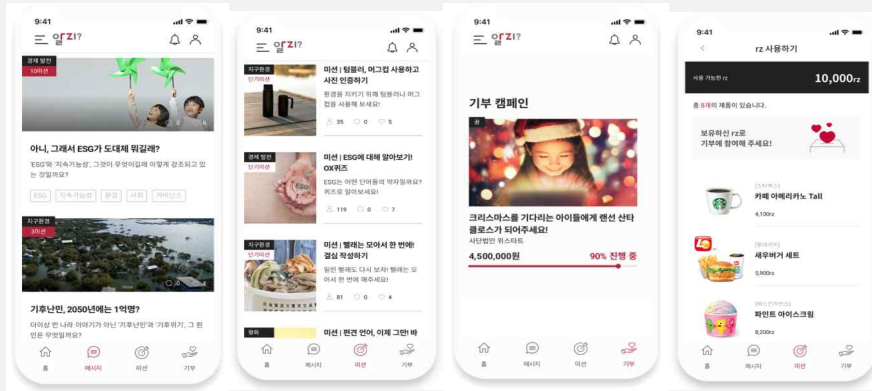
9:41

알Zi?

경제 발전
10미션

아니, 그래서 ESG가 도대체 뭐길래?

'ESG'와 '지속가능성', 그것이 무엇이길래 이렇게 강조되고 있는 것일까요?

ESG 지속가능성 환경 사회 거버넌스

지구환경
3미션

기후난민, 2050년에는 1억명?

더이상 먼 나라 이야기가 아닌 '기후난민'과 '기후위기', 그 원인은 무엇일까요?

홈 메시지 미션 기부

9:41

알Zi?

지구환경
인기미션

미션 | 텀블러, 머그컵 사용하고 사진 인증하기

환경을 지키기 위해 텀블러나 머그컵을 사용해 보세요!

35 0 5

경제 발전
인기미션

미션 | ESG에 대해 알아보기! OX퀴즈

ESG는 어떤 단어들의 약자일까요? 퀴즈로 알아봐요!

119 0 7

지구환경
인기미션

미션 | 빨래는 모아서 한 번에! 결심 작성하기

일반 빨래도 다시 보자! 빨래는 모아서 한 번에 해주세요!

81 0 4

평화

미션 | 편견 언어, 이제 그만! 바

홈 메시지 미션 기부

9:41

알Zi?

기부 캠페인

크리스마스를 기다리는 아이들에게 랜선 산타클로스가 되어주세요!

사단법인 위스타트

4,500,000원 90% 진행 중

홈 메시지 미션 기부

9:41

rz 사용하기

사용 가능한 rz 10,000rz

총 6개의 제품이 있습니다.

보유하신 rz로 기부에 참여해 주세요!

[스타벅스]
카페 아메리카노 Tall
4,100rz

[롯데리아]
새우버거 세트
5,900rz

[배스킨라빈스]
파인트 아이스크림
8,200rz

홈 메시지 미션 기부